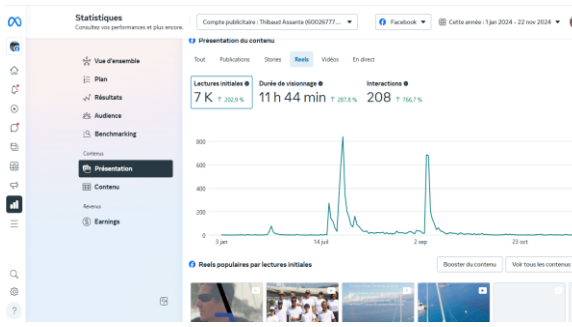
Statistiques
Consultez vos performances et plus encore.

Compte publicitaire : Thibaud Assante (60026777...

Facebook

Cette année : 1 jan 2024 – 22 nov 2024

Vue d'ensemble
Plan
Résultats
Audience
Benchmarking
Contenus
Présentation
Contenu
Revenus
Earnings

Présentation du contenu

Tout
Publications
Stories
Reels
Vidéos
En direct

Lectures initiales
7 K ↑ 202,9 %

Durée de visionnage
11 h 44 min ↑ 287,8 %

Interactions
208 ↑ 766,7 %

800
600
400
200
0

3 jan
14 juil
2 sep
23 oct

Reels populaires par lectures initiales

Booster du contenu
Voir tous les contenus

?